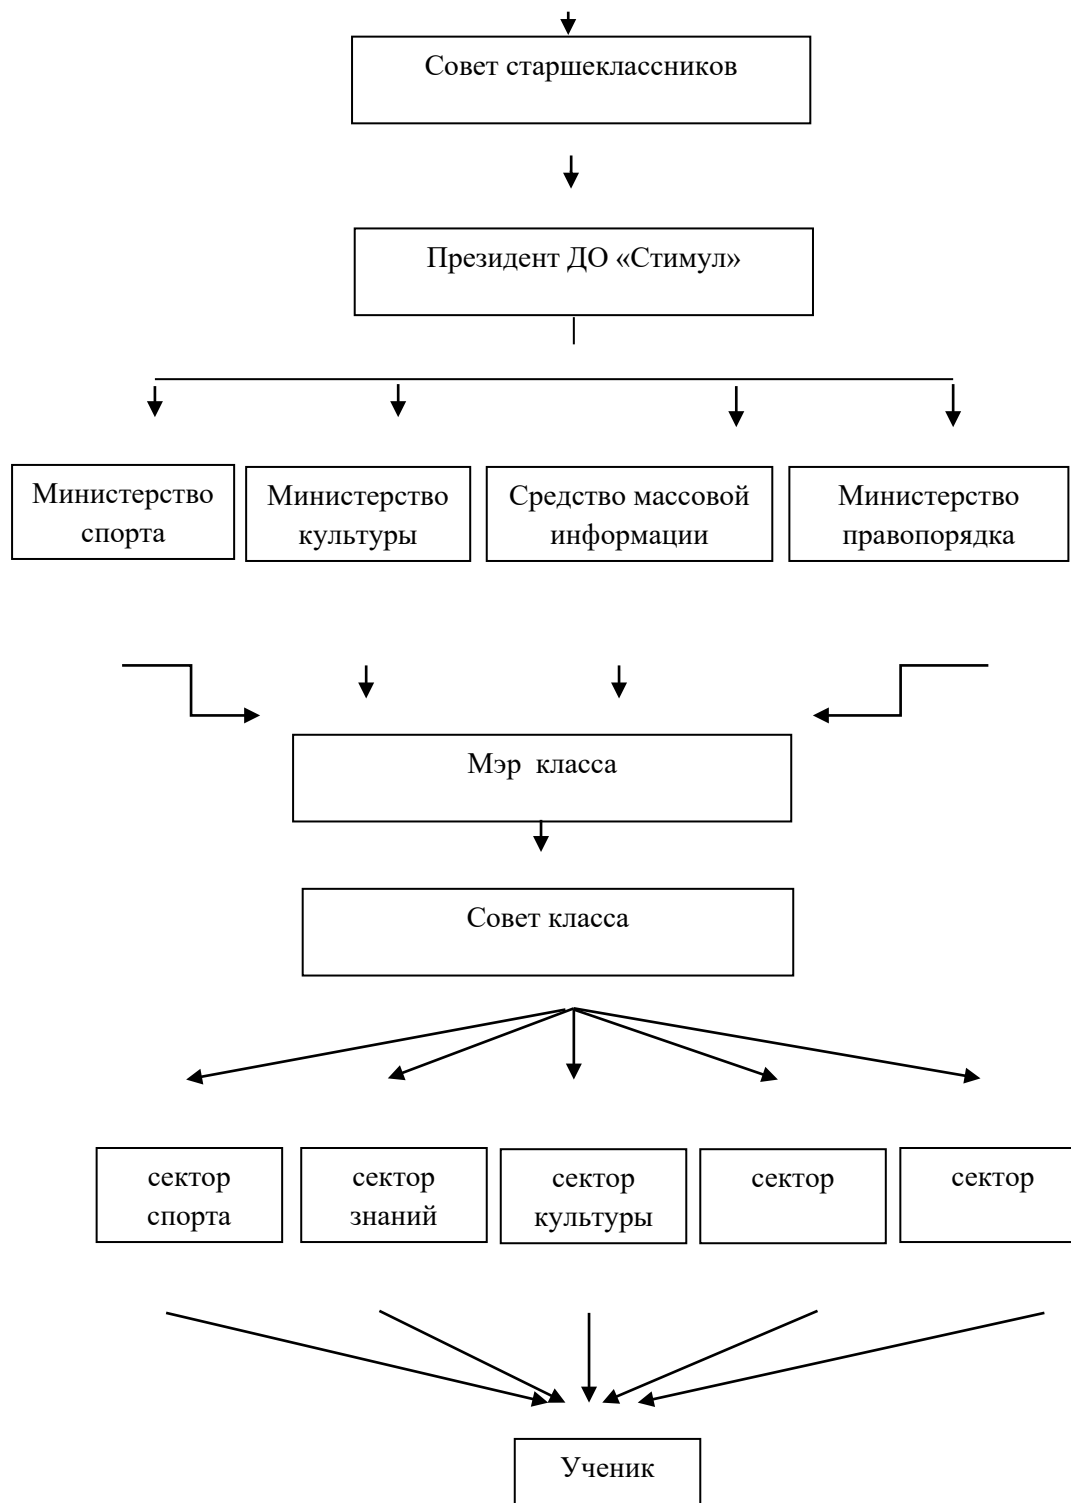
Совет старшеклассников

Президент ДО «Стимул»

Министерство спорта

Министерство культуры

Средство массовой информации

Министерство правопорядка

Мэр класса

Совет класса

сектор спорта

сектор знаний

сектор культуры

сектор

сектор

Ученик